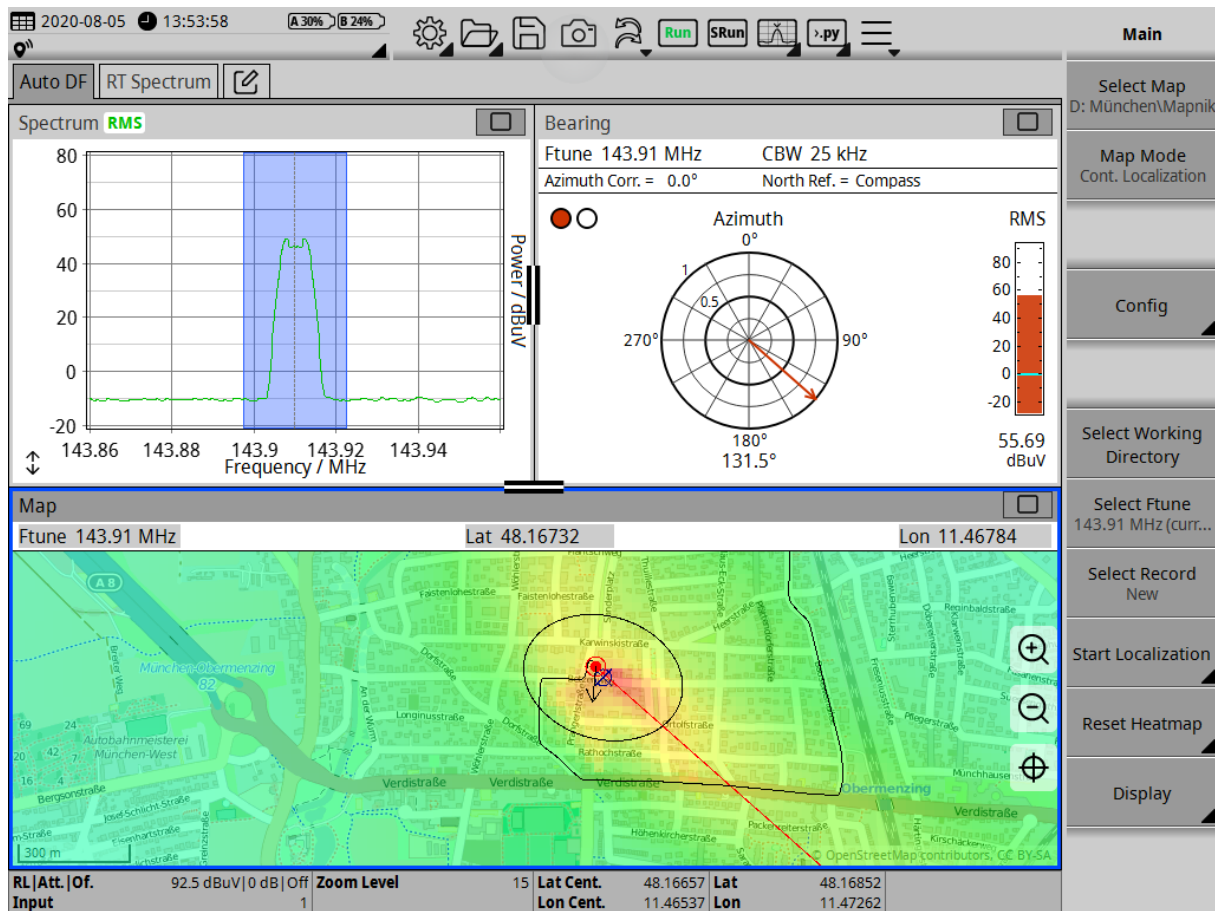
2020-08-05 13:53:58 A 30% B 24%

Run SRun >.py

Main

Auto DF RT Spectrum

Spectrum RMS

80
60
40
20
0
-10

Power / dBuV

143.86 143.88 143.9 143.92 143.94
Frequency / MHz

Bearing

Ftune 143.91 MHz CBW 25 kHz
Azimuth Corr. = 0.0° North Ref. = Compass

Azimuth
0°
1
0.5
270° 90°
180°
131.5°

RMS
80
60
40
20
0
-20
55.69
dBuV

Map

Ftune 143.91 MHz Lat 48.16732 Lon 11.46784

A 8
München-Obermenzing
82
Autobahnmeisterei München-West
Bergsonstraße
Josef-Schicht-Straße
Faistenlohestraße
Karwinskistraße
Dorfstraße
Longinusstraße
Rathochstraße
Verdistraße
Verdistraße
Verdistraße
Höhenkirchenstraße
Packenreiterstraße
Heerstraße
Pflegerstraße
Obermenzing
Verdistraße
Münchhausen
Reginbaldstraße
Kirschacker
300 m
© OpenStreetMap contributors, CC BY-SA

Select Map
D: München\Mapnik

Map Mode
Cont. Localization

Config

Select Working Directory

Select Ftune
143.91 MHz (curr...

Select Record
New

Start Localization

Reset Heatmap

Display

| RL\|Att.\|Of. | 92.5 dBuV\|0 dB\|Off | Zoom Level | 15 | Lat Cent. | 48.16657 | Lat | 48.16852 |
|---|---|---|---|---|---|---|---|
| Input | 1 | | | Lon Cent. | 11.46537 | Lon | 11.47262 |